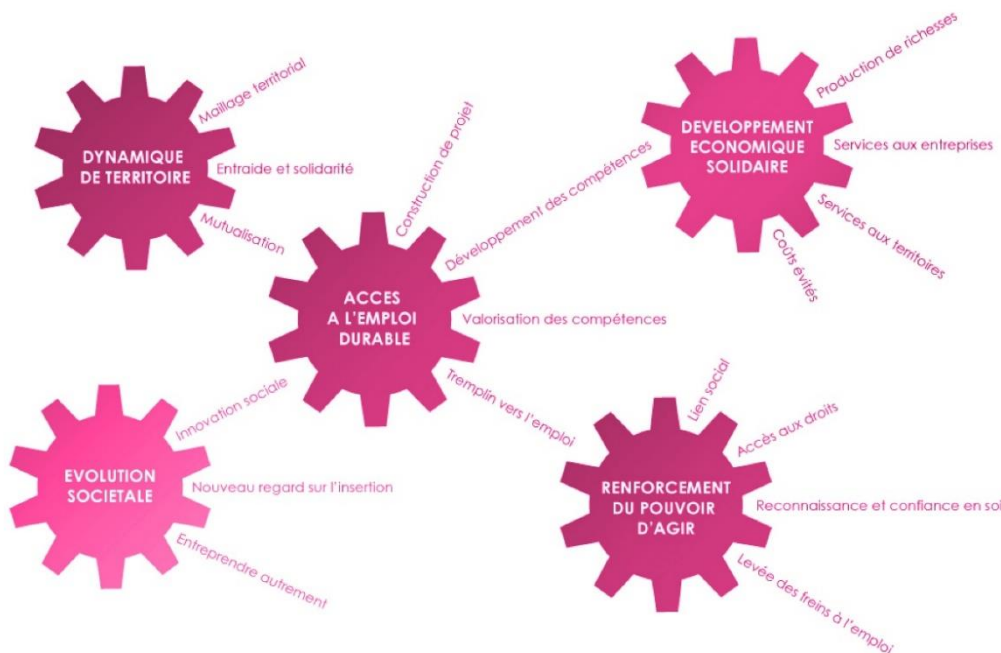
DYNAMIQUE DE TERRITOIRE

Maillage territorial

Entraide et solidarité

Mutualisation

ACCES A L'EMPLOI DURABLE

Construction de projet

Développement des compétences

Valorisation des compétences

Tremplin vers l'emploi

DEVELOPPEMENT ECONOMIQUE SOLIDAIRE

Production de richesses

Services aux entreprises

Services aux territoires

Coûts évités

EVOLUTION SOCIETALE

Innovation sociale

Nouveau regard sur l'insertion

Entreprendre autrement

RENFORCEMENT DU POUVOIR D'AGIR

Lien social

Accès aux droits

Reconnaissance et confiance en soi

Levée des freins à l'emploi